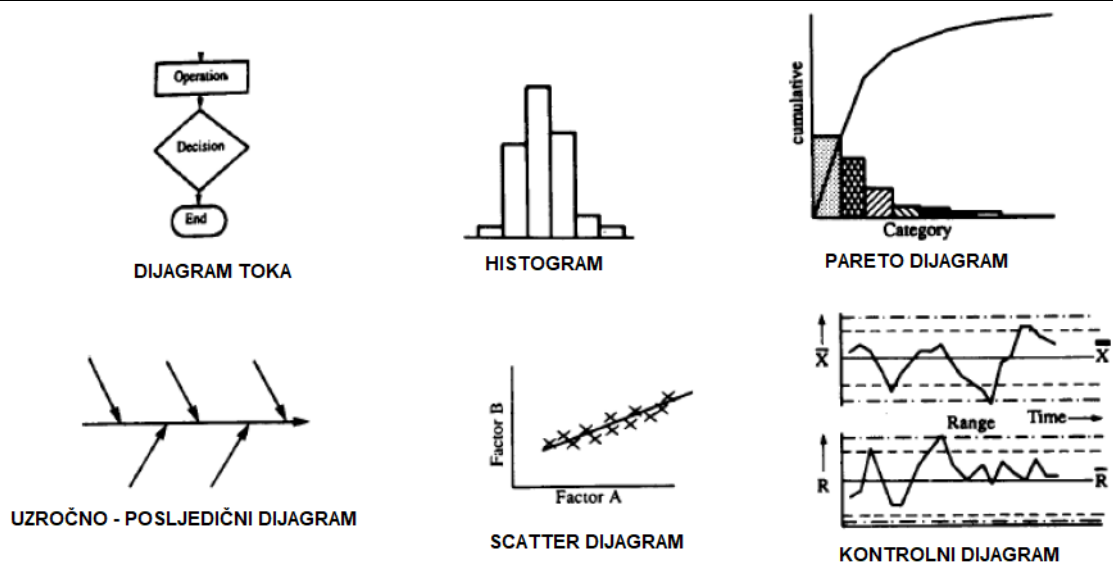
Operation

Decision

End

DIJAGRAM TOKA

HISTOGRAM

cumulative

Category

PARETO DIJAGRAM

UZROČNO - POSLJEDIČNI DIJAGRAM

Factor B

Factor A

SCATTER DIJAGRAM

$\overline{X}$

$\overline{\overline{X}}$

Range

Time

R

$\overline{R}$

KONTROLNI DIJAGRAM